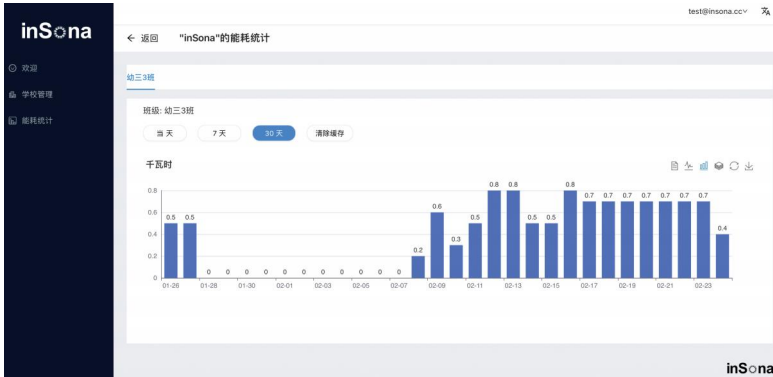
inSona

欢迎
学校管理
能耗统计

test@insona.cc

← 返回 "inSona"的能耗统计

幼三3班

班级: 幼三3班

当天 7天 30天 清除缓存

千瓦时

0.8
0.6
0.4
0.2
0

0.5 0.5 0 0 0 0 0 0 0 0 0 0 0 0.2 0.6 0.3 0.5 0.8 0.8 0.5 0.5 0.8 0.7 0.7 0.7 0.7 0.7 0.7 0.7 0.4

01-26 01-28 01-30 02-01 02-03 02-05 02-07 02-09 02-11 02-13 02-15 02-17 02-19 02-21 02-23

inSona